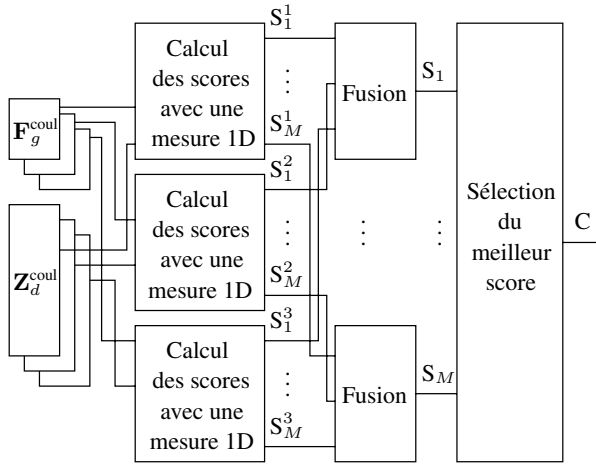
$\mathbf{F}_g^{\text{coul}}$

$\mathbf{Z}_d^{\text{coul}}$

Calcul des scores avec une mesure 1D

$S_1^1$
⋮
$S_M^1$

Calcul des scores avec une mesure 1D

$S_1^2$
⋮
$S_M^2$

Calcul des scores avec une mesure 1D

$S_1^3$
⋮
$S_M^3$

Fusion

$S_1$

⋮ ⋮

Fusion

$S_M$

Sélection du meilleur score

C